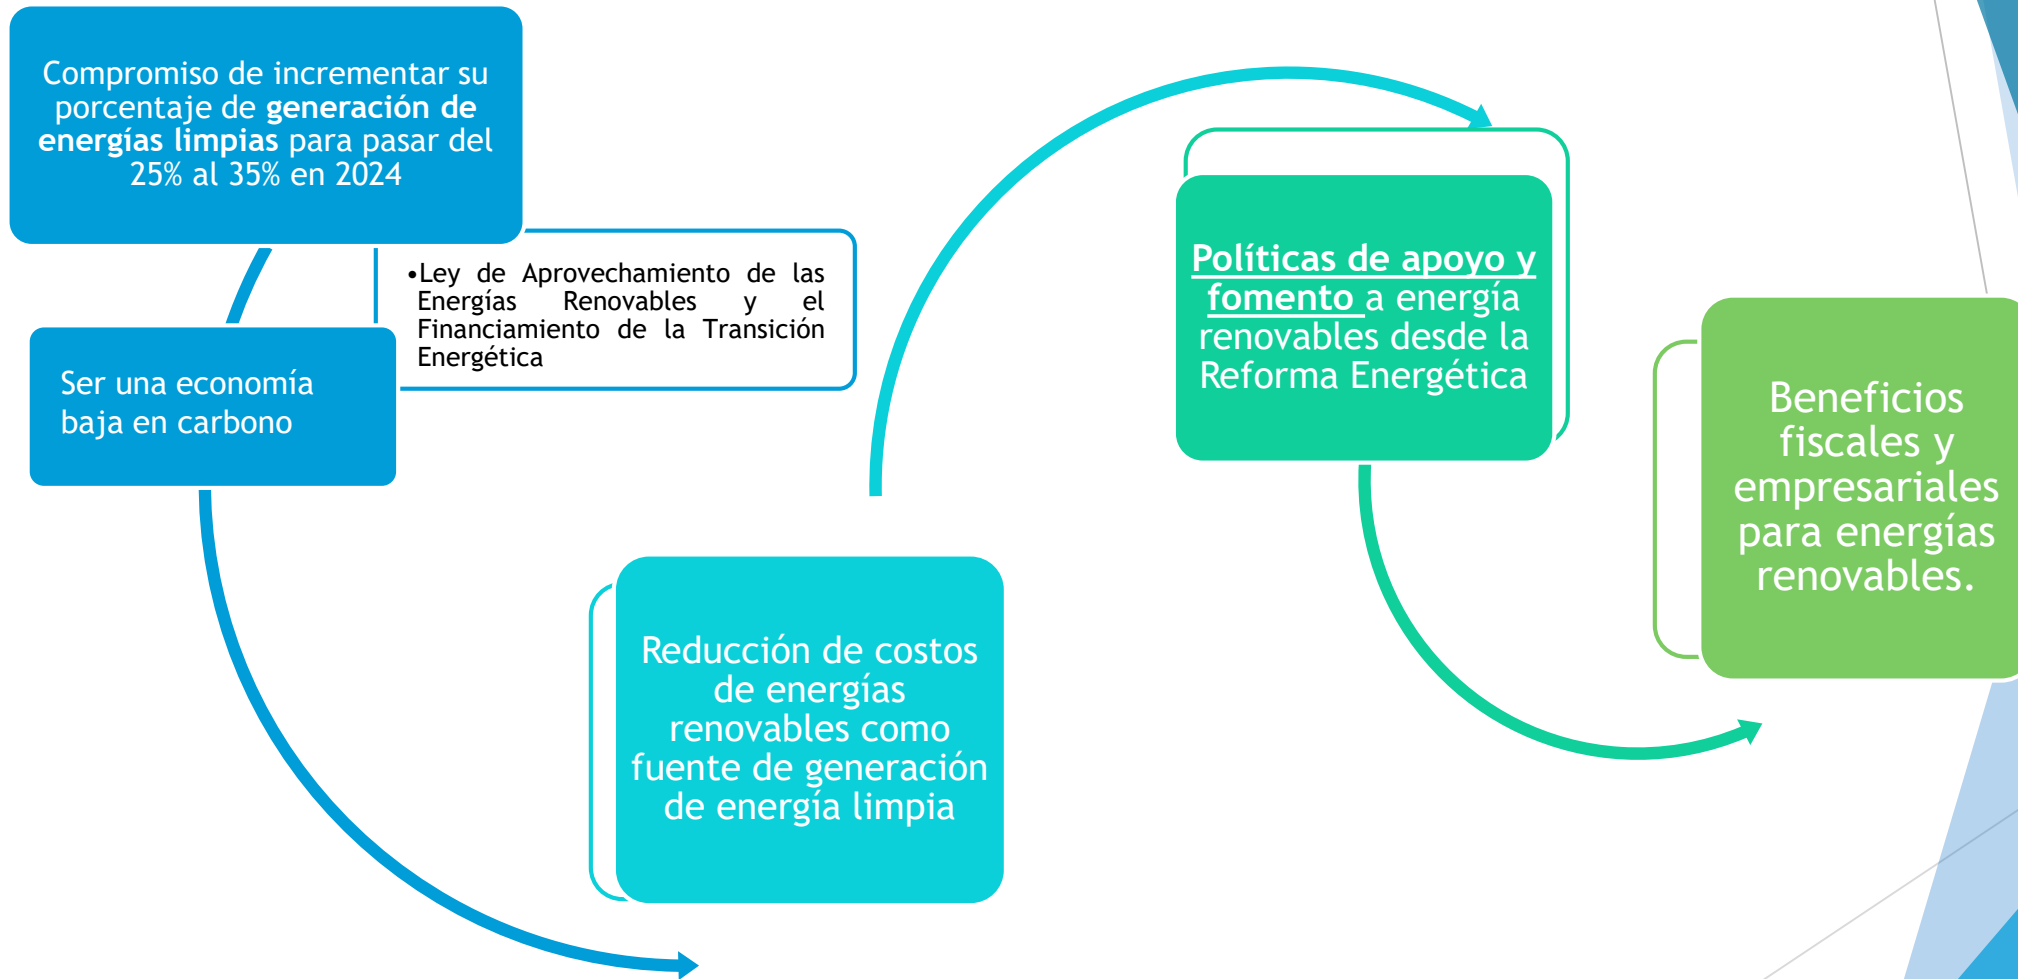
Compromiso de incrementar su porcentaje de **generación de energías limpias** para pasar del 25% al 35% en 2024

•Ley de Aprovechamiento de las Energías Renovables y el Financiamiento de la Transición Energética

Ser una economía baja en carbono

Reducción de costos de energías renovables como fuente de generación de energía limpia

Políticas de apoyo y fomento a energía renovables desde la Reforma Energética

Beneficios fiscales y empresariales para energías renovables.